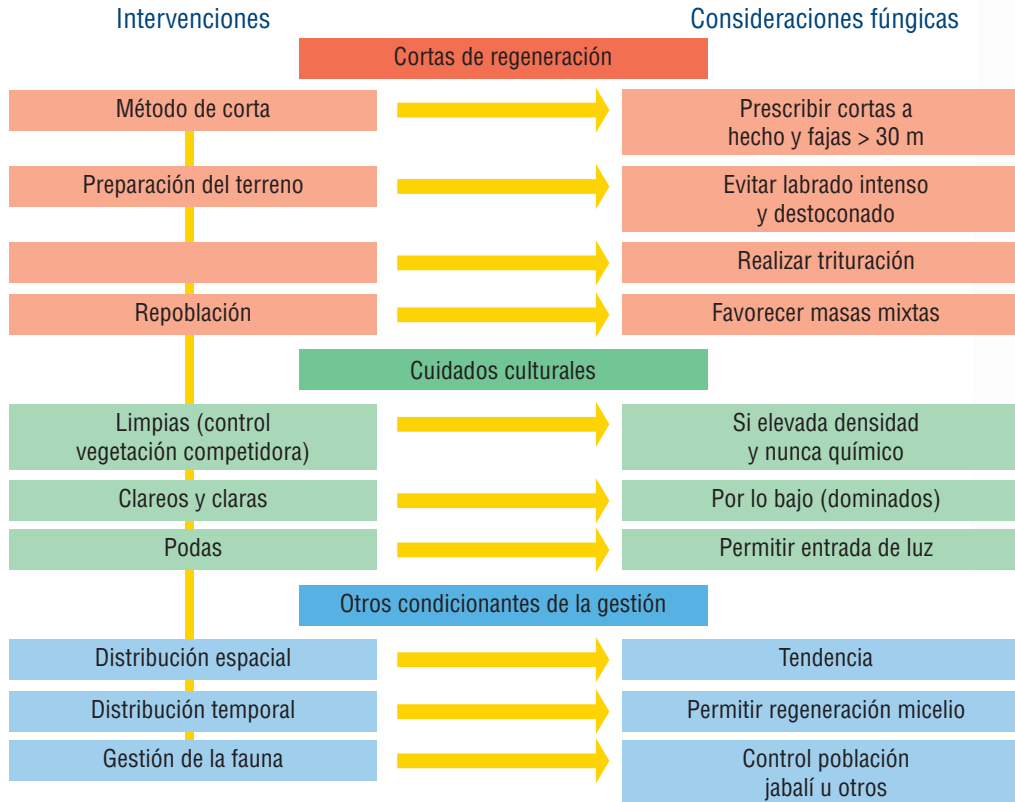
Intervenciones

Consideraciones fúngicas

Cortas de regeneración

Método de corta

Prescribir cortas a hecho y fajas > 30 m

Preparación del terreno

Evitar labrado intenso y destoconado

Realizar trituración

Repoblación

Favorecer masas mixtas

Cuidados culturales

Limpias (control vegetación competidora)

Si elevada densidad y nunca químico

Clareos y claras

Por lo bajo (dominados)

Podas

Permitir entrada de luz

Otros condicionantes de la gestión

Distribución espacial

Tendencia

Distribución temporal

Permitir regeneración micelio

Gestión de la fauna

Control población jabalí u otros